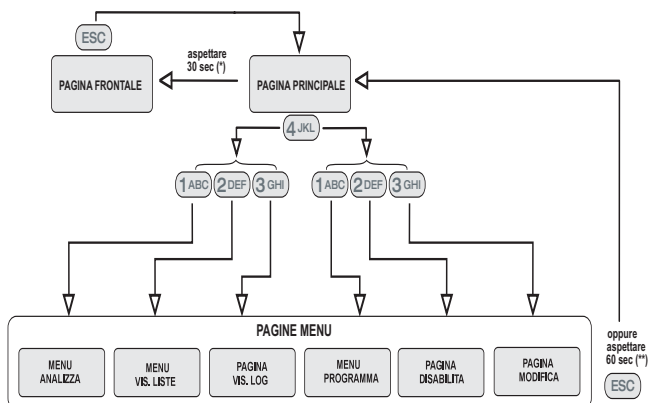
ESC

aspettare 30 sec (*)

PAGINA FRONTALE

PAGINA PRINCIPALE

4 JKL

1 ABC 2 DEF 3 GHI

1 ABC 2 DEF 3 GHI

PAGINE MENU

MENU ANALIZZA

MENU VIS. LISTE

PAGINA VIS. LOG

MENU PROGRAMMA

PAGINA DISABILITA

PAGINA MODIFICA

oppure aspettare 60 sec (**)

ESC